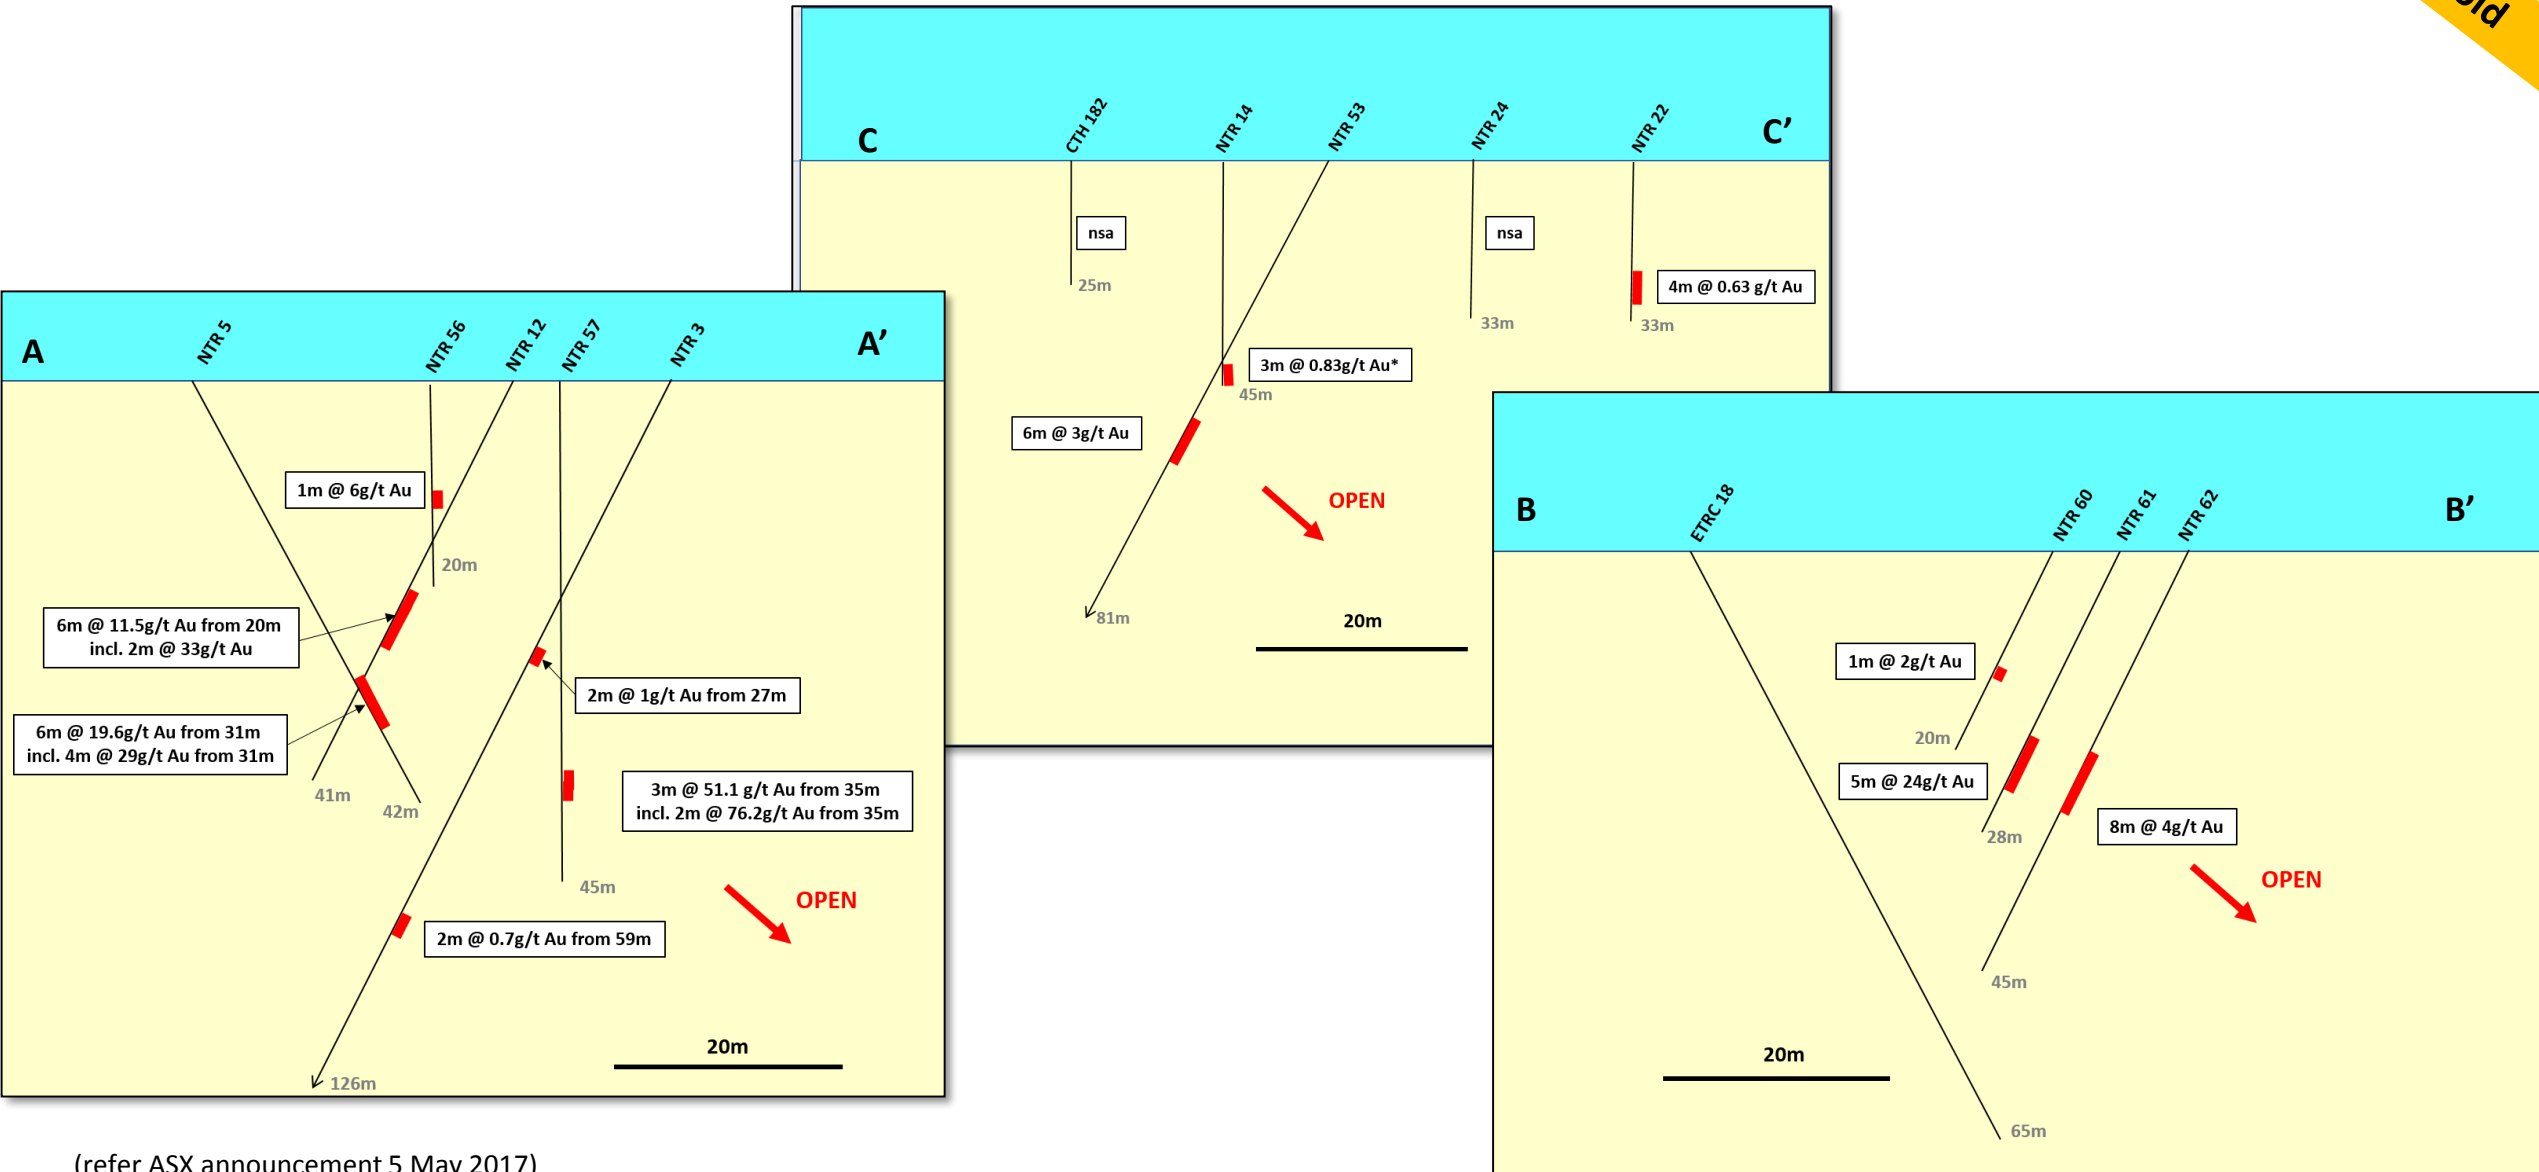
C
CTH 182
NTR 14
NTR 53
NTR 24
NTR 22
C'

nsa
nsa
4m @ 0.63 g/t Au
25m
33m
33m
3m @ 0.83g/t Au*
45m
6m @ 3g/t Au
OPEN
81m
20m

A
NTR 5
NTR 56
NTR 12
NTR 57
NTR 3
A'

1m @ 6g/t Au
20m
6m @ 11.5g/t Au from 20m
incl. 2m @ 33g/t Au
2m @ 1g/t Au from 27m
6m @ 19.6g/t Au from 31m
incl. 4m @ 29g/t Au from 31m
41m
42m
3m @ 51.1 g/t Au from 35m
incl. 2m @ 76.2g/t Au from 35m
45m
OPEN
2m @ 0.7g/t Au from 59m
20m
126m

B
ETRC 18
NTR 60
NTR 61
NTR 62
B'

1m @ 2g/t Au
20m
5m @ 24g/t Au
28m
8m @ 4g/t Au
OPEN
45m
20m
65m

(refer ASX announcement 5 May 2017)